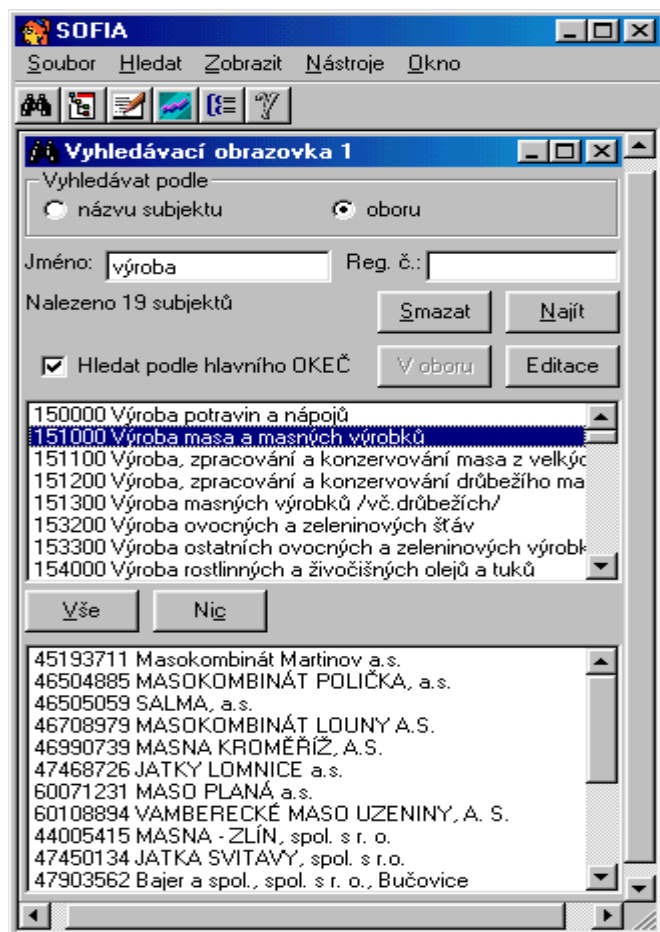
SOFIA

Soubor Hledat Zobrazit Nástroje Okno

Vyhledávací obrazovka 1

Vyhledávat podle
názvu subjektu
oboru

Jméno: výroba
Reg. č.:

Nalezeno 19 subjektů
Smazat
Najít

Hledat podle hlavního OKEČ
V oboru
Editace

150000 Výroba potravin a nápojů
151000 Výroba masa a masných výrobků
151100 Výroba, zpracování a konzervování masa z velkýc
151200 Výroba, zpracování a konzervování drůbežího ma
151300 Výroba masných výrobků /vč.drůbežích/
153200 Výroba ovocných a zeleninových šťáv
153300 Výroba ostatních ovocných a zeleninových výrobk
154000 Výroba rostlinných a živočišných olejů a tuků

Vše
Nic

45193711 Masokombinát Martinov a.s.
46504885 MASOKOMBINÁT POLIČKA, a.s.
46505059 SALMA, a.s.
46708979 MASOKOMBINÁT LOUNY A.S.
46990739 MASNA KROMĚŘÍŽ, A.S.
47468726 JATKY LOMNICE a.s.
60071231 MASO PLANÁ a.s.
60108894 VAMBERECKÉ MASO UZENINY, A. S.
44005415 MASNA - ZLÍN, spol. s r. o.
47450134 JATKA SVITAVY, spol. s r.o.
47903562 Bajer a spol., spol. s r. o., Bučovice